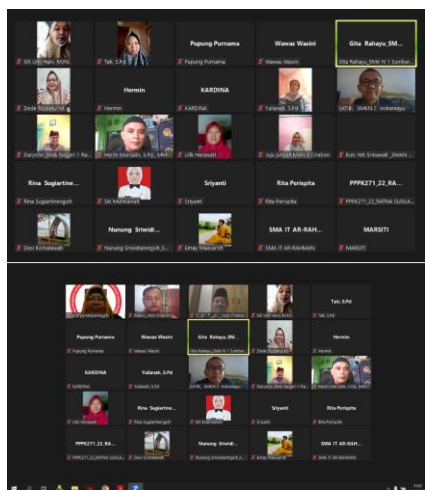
Siti Udji Hani, M.Pd.
Tati, S.Pd
Pupung Purnama
Pupung Purnama
Wawas Wasini
Wawas Wasini
Gita Rahayu_SM...
Gita Rahayu_Smk N 1 Sumber...
Dede Rosbatu M...
Hermin
Hermin
KARDINA
KARDINA
Yulianah, S.Pd
SATB_ SMKN 2 Indramayu
Daryoto_Smk Negeri 1 Ra...
Herlin Marlian, S.Pd., MM
Ulik Herawati
Aja Jamjam Mahdi Cirebon
Koki Wit Srikawati_SMAN...
Rina Sugiartine...
Rina Sugiartiningsih
Siti Muhlisinah
Sriyanti
Sriyanti
Rita Perispita
Rita Perispita
PPPK271_22_RA...
PPPK271_22_RATNA SUSILA...
Desi Komalawati
Nunung Sriwidi...
Nunung Sriwidiatningsih_S...
Emay Masyarah
SMA IT AR-RAH...
SMA IT AR-RAHMAN
MARSITI
MARSITI
Pupung Purnama
Pupung Purnama
Wawas Wasini
Wawas Wasini
Gita Rahayu_SM...
Gita Rahayu_Smk N 1 Sumber
Dede Rosbatu
Hermin
Hermin
Tati, S.Pd
Tati, S.Pd
Siti Udji Hani
KARDINA
KARDINA
Yulianah, S.Pd
Yulianah, S.Pd
SATB_ SMKN 2 Indramayu
Daryoto_Smk Negeri 1 Ra...
Herlin Marlian, S.Pd., MM
Ulik Herawati
Rina Sugiartine...
Rina Sugiartiningsih
Siti Muhlisinah
Sriyanti
Sriyanti
Rita Perispita
Rita Perispita
PPPK271_22_RA...
PPPK271_22_RATNA SUSILA...
Nunung Sriwidi...
Nunung Sriwidiatningsih_S...
Emay Masyarah
SMA IT AR-RAH...
SMA IT AR-RAHMAN